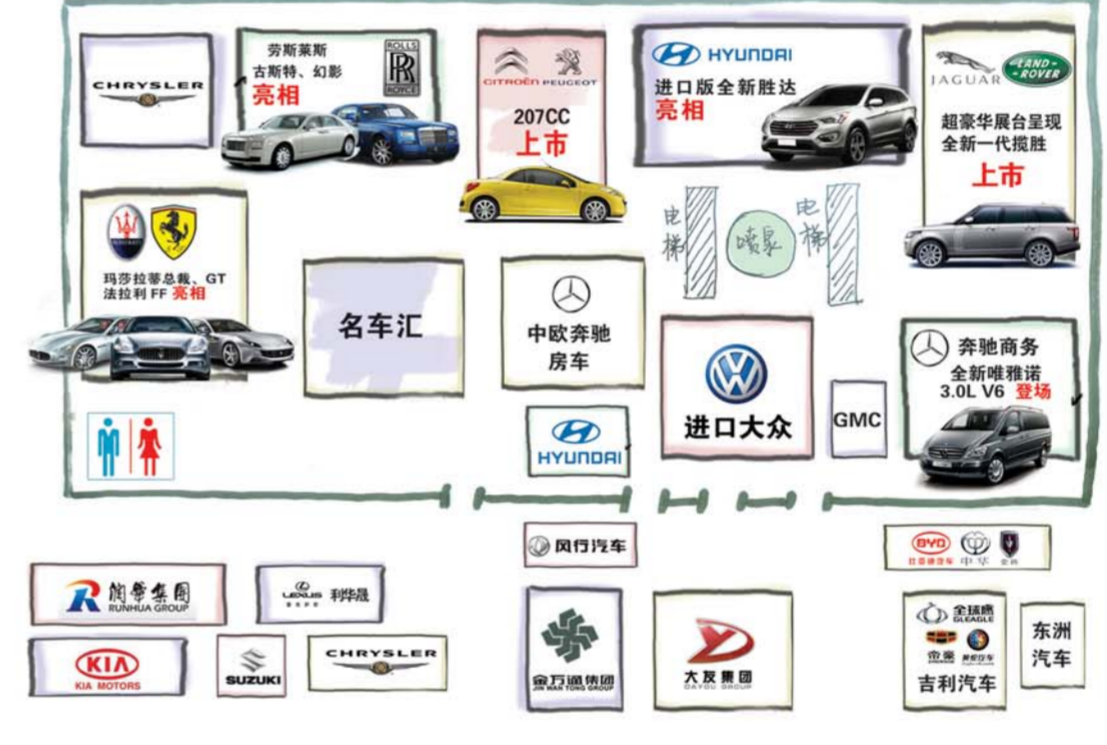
CHRYSLER

劳斯莱斯
古斯特、幻影
亮相

ROLLS ROYCE

CITROËN PEUGEOT
207CC
上市

HYUNDAI
进口版全新胜达
亮相

JAGUAR LAND ROVER
超豪华展台呈现
全新一代揽胜
上市

电梯
喷泉
电梯

玛莎拉蒂总裁、GT
法拉利 FF 亮相

名车汇

中欧奔驰
房车

进口大众

GMC

奔驰商务
全新唯雅诺
3.0L V6 登场

HYUNDAI

风行汽车

BYD 比亚迪汽车 中华

润华集团
RUNHUA GROUP

LEXUS 雷克萨斯 利华晟

KIA
KIA MOTORS

SUZUKI

CHRYSLER

金万通集团
JIN WAN TONG GROUP

大友集团
DAYOU GROUP

全球鹰
GLEAGLE
帝豪 英伦汽车
吉利汽车

东洲
汽车